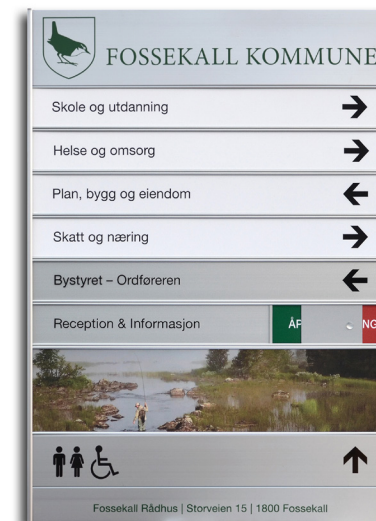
FOSSEKALL KOMMUNE

Skole og utdanning →

Helse og omsorg →

Plan, bygg og eiendom ←

Skatt og næring →

Bystyret – Ordføreren ←

Reception & Informasjon ÅP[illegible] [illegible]NG

↑

Fossekall Rådhus | Storveien 15 | 1800 Fossekall